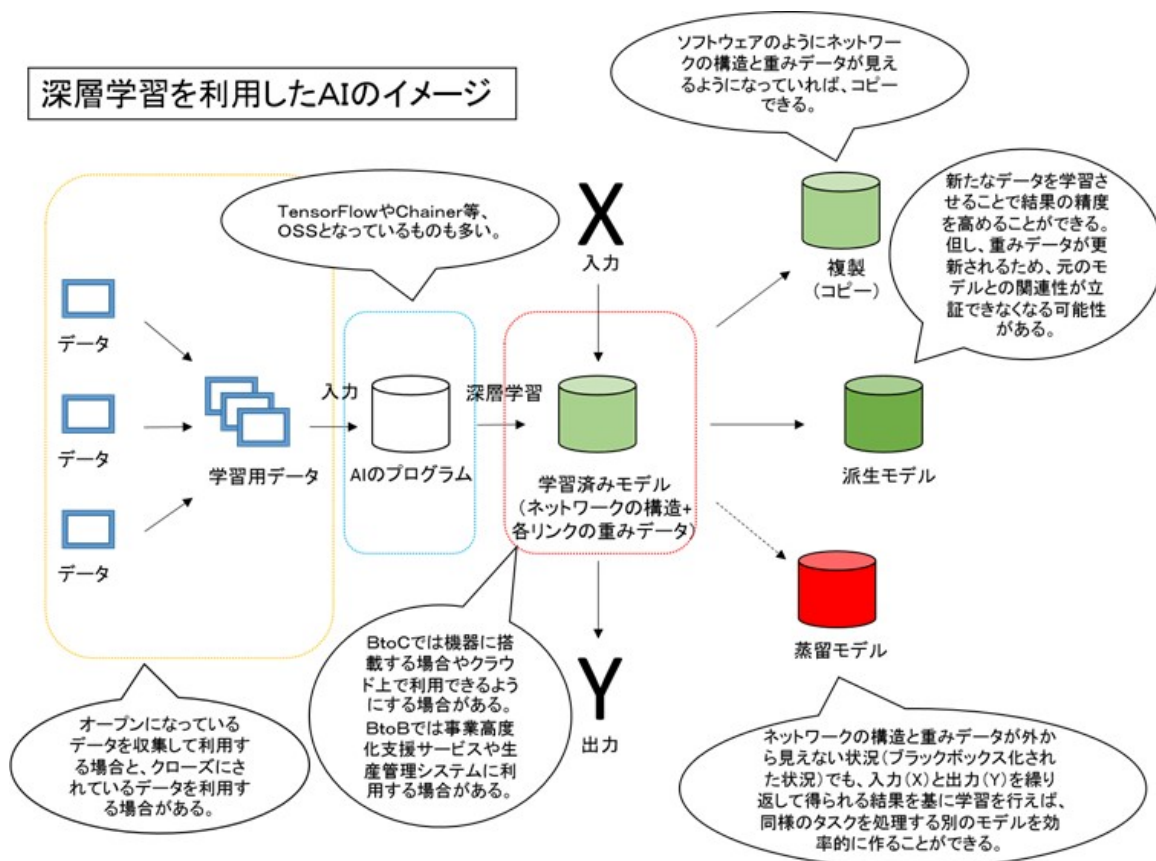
深層学習を利用したAIのイメージ

ソフトウェアのようにネットワークの構造と重みデータが見えるようになっていれば、コピーできる。

TensorFlowやChainer等、OSSとなっているものも多い。

X
入力

複製
（コピー）

新たなデータを学習させることで結果の精度を高めることができる。但し、重みデータが更新されるため、元のモデルとの関連性が立証できなくなる可能性がある。

データ

データ

データ

学習用データ

入力

AIのプログラム

深層学習

学習済みモデル
（ネットワークの構造+各リンクの重みデータ）

派生モデル

蒸留モデル

Y
出力

オープンになっているデータを収集して利用する場合と、クローズにされているデータを利用する場合がある。

BtoCでは機器に搭載する場合やクラウド上で利用できるようにする場合がある。
BtoBでは事業高度化支援サービスや生産管理システムに利用する場合がある。

ネットワークの構造と重みデータが外から見えない状況（ブラックボックス化された状況）でも、入力（X）と出力（Y）を繰り返して得られる結果を基に学習を行えば、同様のタスクを処理する別のモデルを効率的に作ることができる。